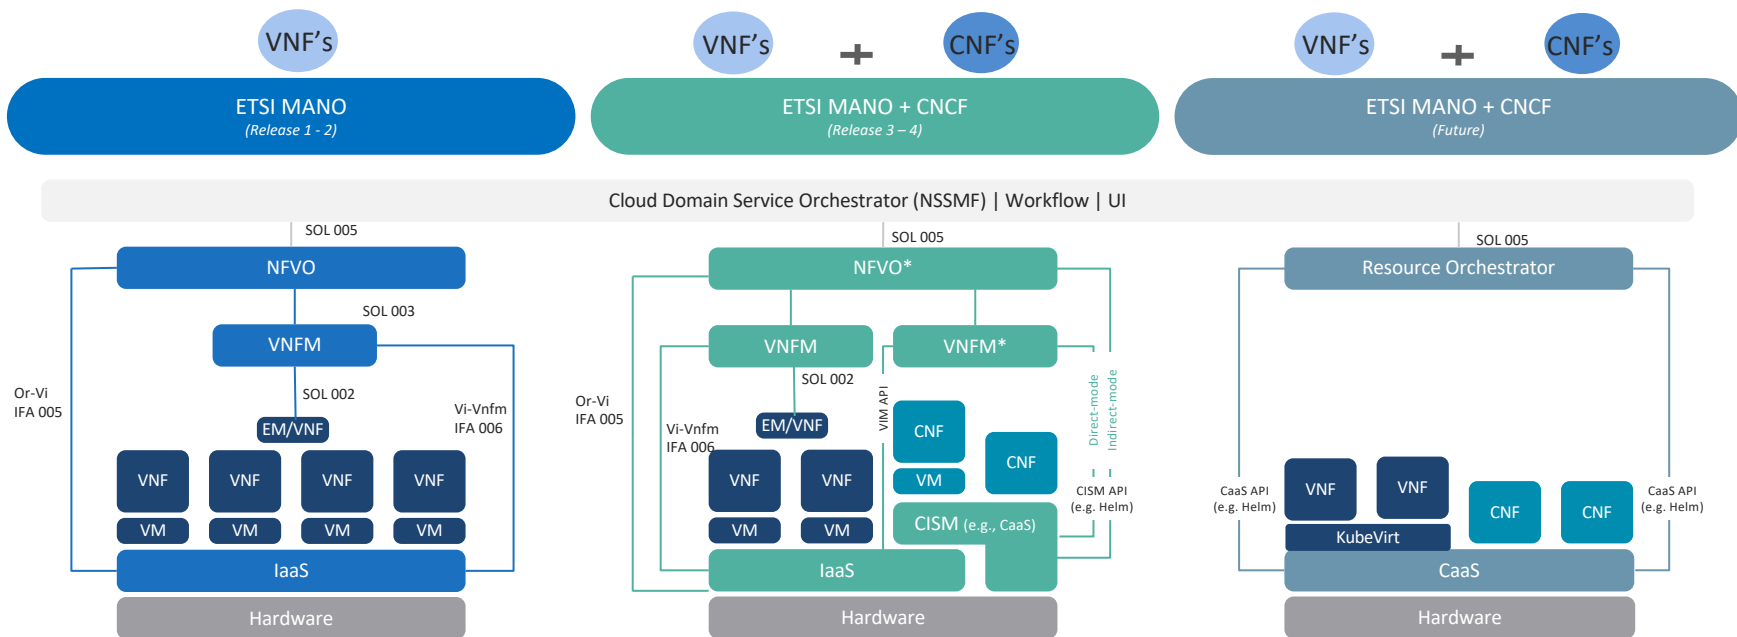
VNF's

ETSI MANO
(Release 1 - 2)

VNF's + CNF's

ETSI MANO + CNCF
(Release 3 – 4)

VNF's + CNF's

ETSI MANO + CNCF
(Future)

Cloud Domain Service Orchestrator (NSSMF) | Workflow | UI

SOL 005
NFVO
SOL 003
VNFM
Or-Vi
IFA 005
SOL 002
Vi-Vnfm
IFA 006
EM/VNF
VNF VNF VNF VNF
VM VM VM VM
IaaS
Hardware

SOL 005
NFVO*
VNFM
VNFM*
Or-Vi
IFA 005
SOL 002
VIM API
Direct-mode
Indirect-mode
Vi-Vnfm
IFA 006
EM/VNF
CNF
CNF
VM
VNF VNF
VM VM
CISM API
(e.g. Helm)
CISM (e.g., CaaS)
IaaS
Hardware

SOL 005
Resource Orchestrator
CaaS API
(e.g. Helm)
VNF VNF
KubeVirt
CNF CNF
CaaS API
(e.g. Helm)
CaaS
Hardware